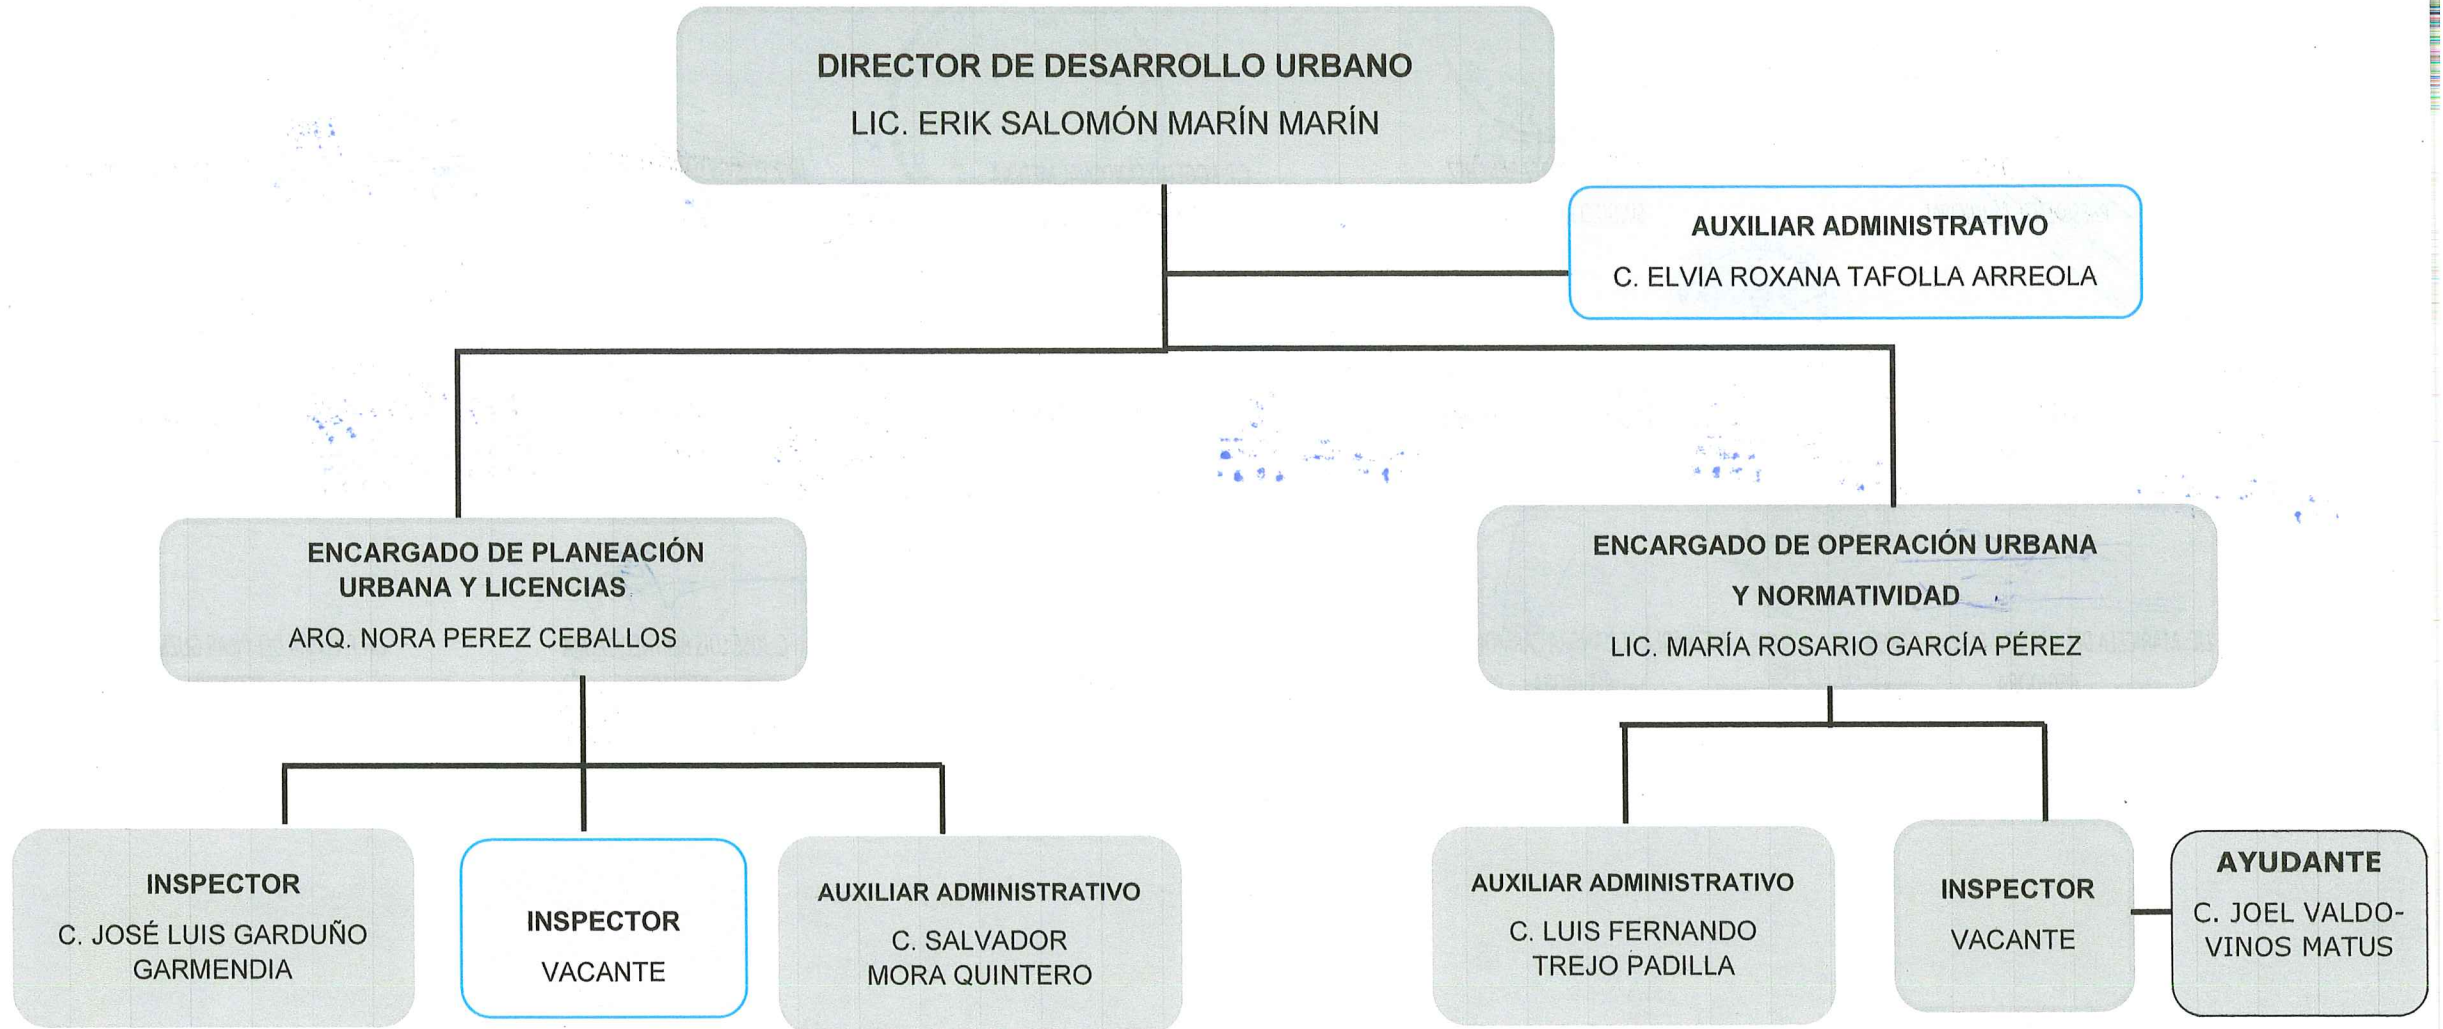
DIRECTOR DE DESARROLLO URBANO
LIC. ERIK SALOMÓN MARÍN MARÍN

AUXILIAR ADMINISTRATIVO
C. ELVIA ROXANA TAFOLLA ARREOLA

ENCARGADO DE PLANEACIÓN URBANA Y LICENCIAS
ARQ. NORA PEREZ CEBALLOS

ENCARGADO DE OPERACIÓN URBANA Y NORMATIVIDAD
LIC. MARÍA ROSARIO GARCÍA PÉREZ

INSPECTOR
C. JOSÉ LUIS GARDUÑO GARMENDIA

INSPECTOR
VACANTE

AUXILIAR ADMINISTRATIVO
C. SALVADOR MORA QUINTERO

AUXILIAR ADMINISTRATIVO
C. LUIS FERNANDO TREJO PADILLA

INSPECTOR
VACANTE

AYUDANTE
C. JOEL VALDOVINOS MATUS